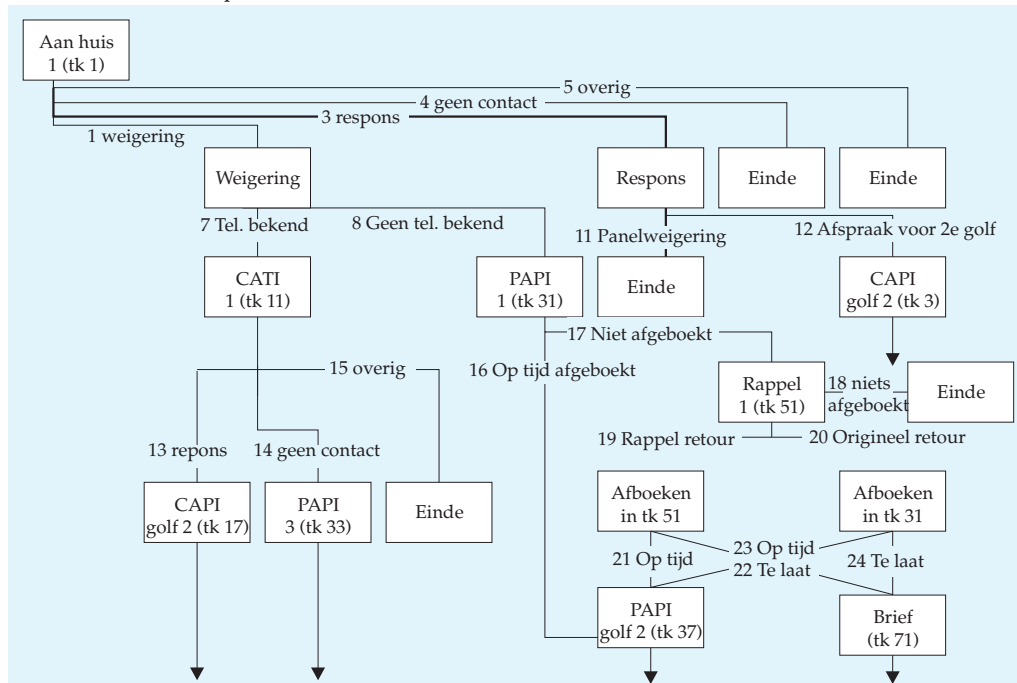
Aan huis
1 (tk 1)

5 overig

4 geen contact

3 respons

1 weigering

Weigering

Respons

Einde

Einde

7 Tel. bekend

8 Geen tel. bekend

11 Panelweigering

12 Afspraak voor 2e golf

CATI
1 (tk 11)

PAPI
1 (tk 31)

Einde

CAPI
golf 2 (tk 3)

17 Niet afgeboekt

15 overig

16 Op tijd afgeboekt

Rappel
1 (tk 51)

18 niets afgeboekt

Einde

19 Rappel retour

20 Origineel retour

13 repons

14 geen contact

CAPI
golf 2 (tk 17)

PAPI
3 (tk 33)

Einde

Afboeken
in tk 51

Afboeken
in tk 31

21 Op tijd

23 Op tijd

24 Te laat

22 Te laat

PAPI
golf 2 (tk 37)

Brief
(tk 71)